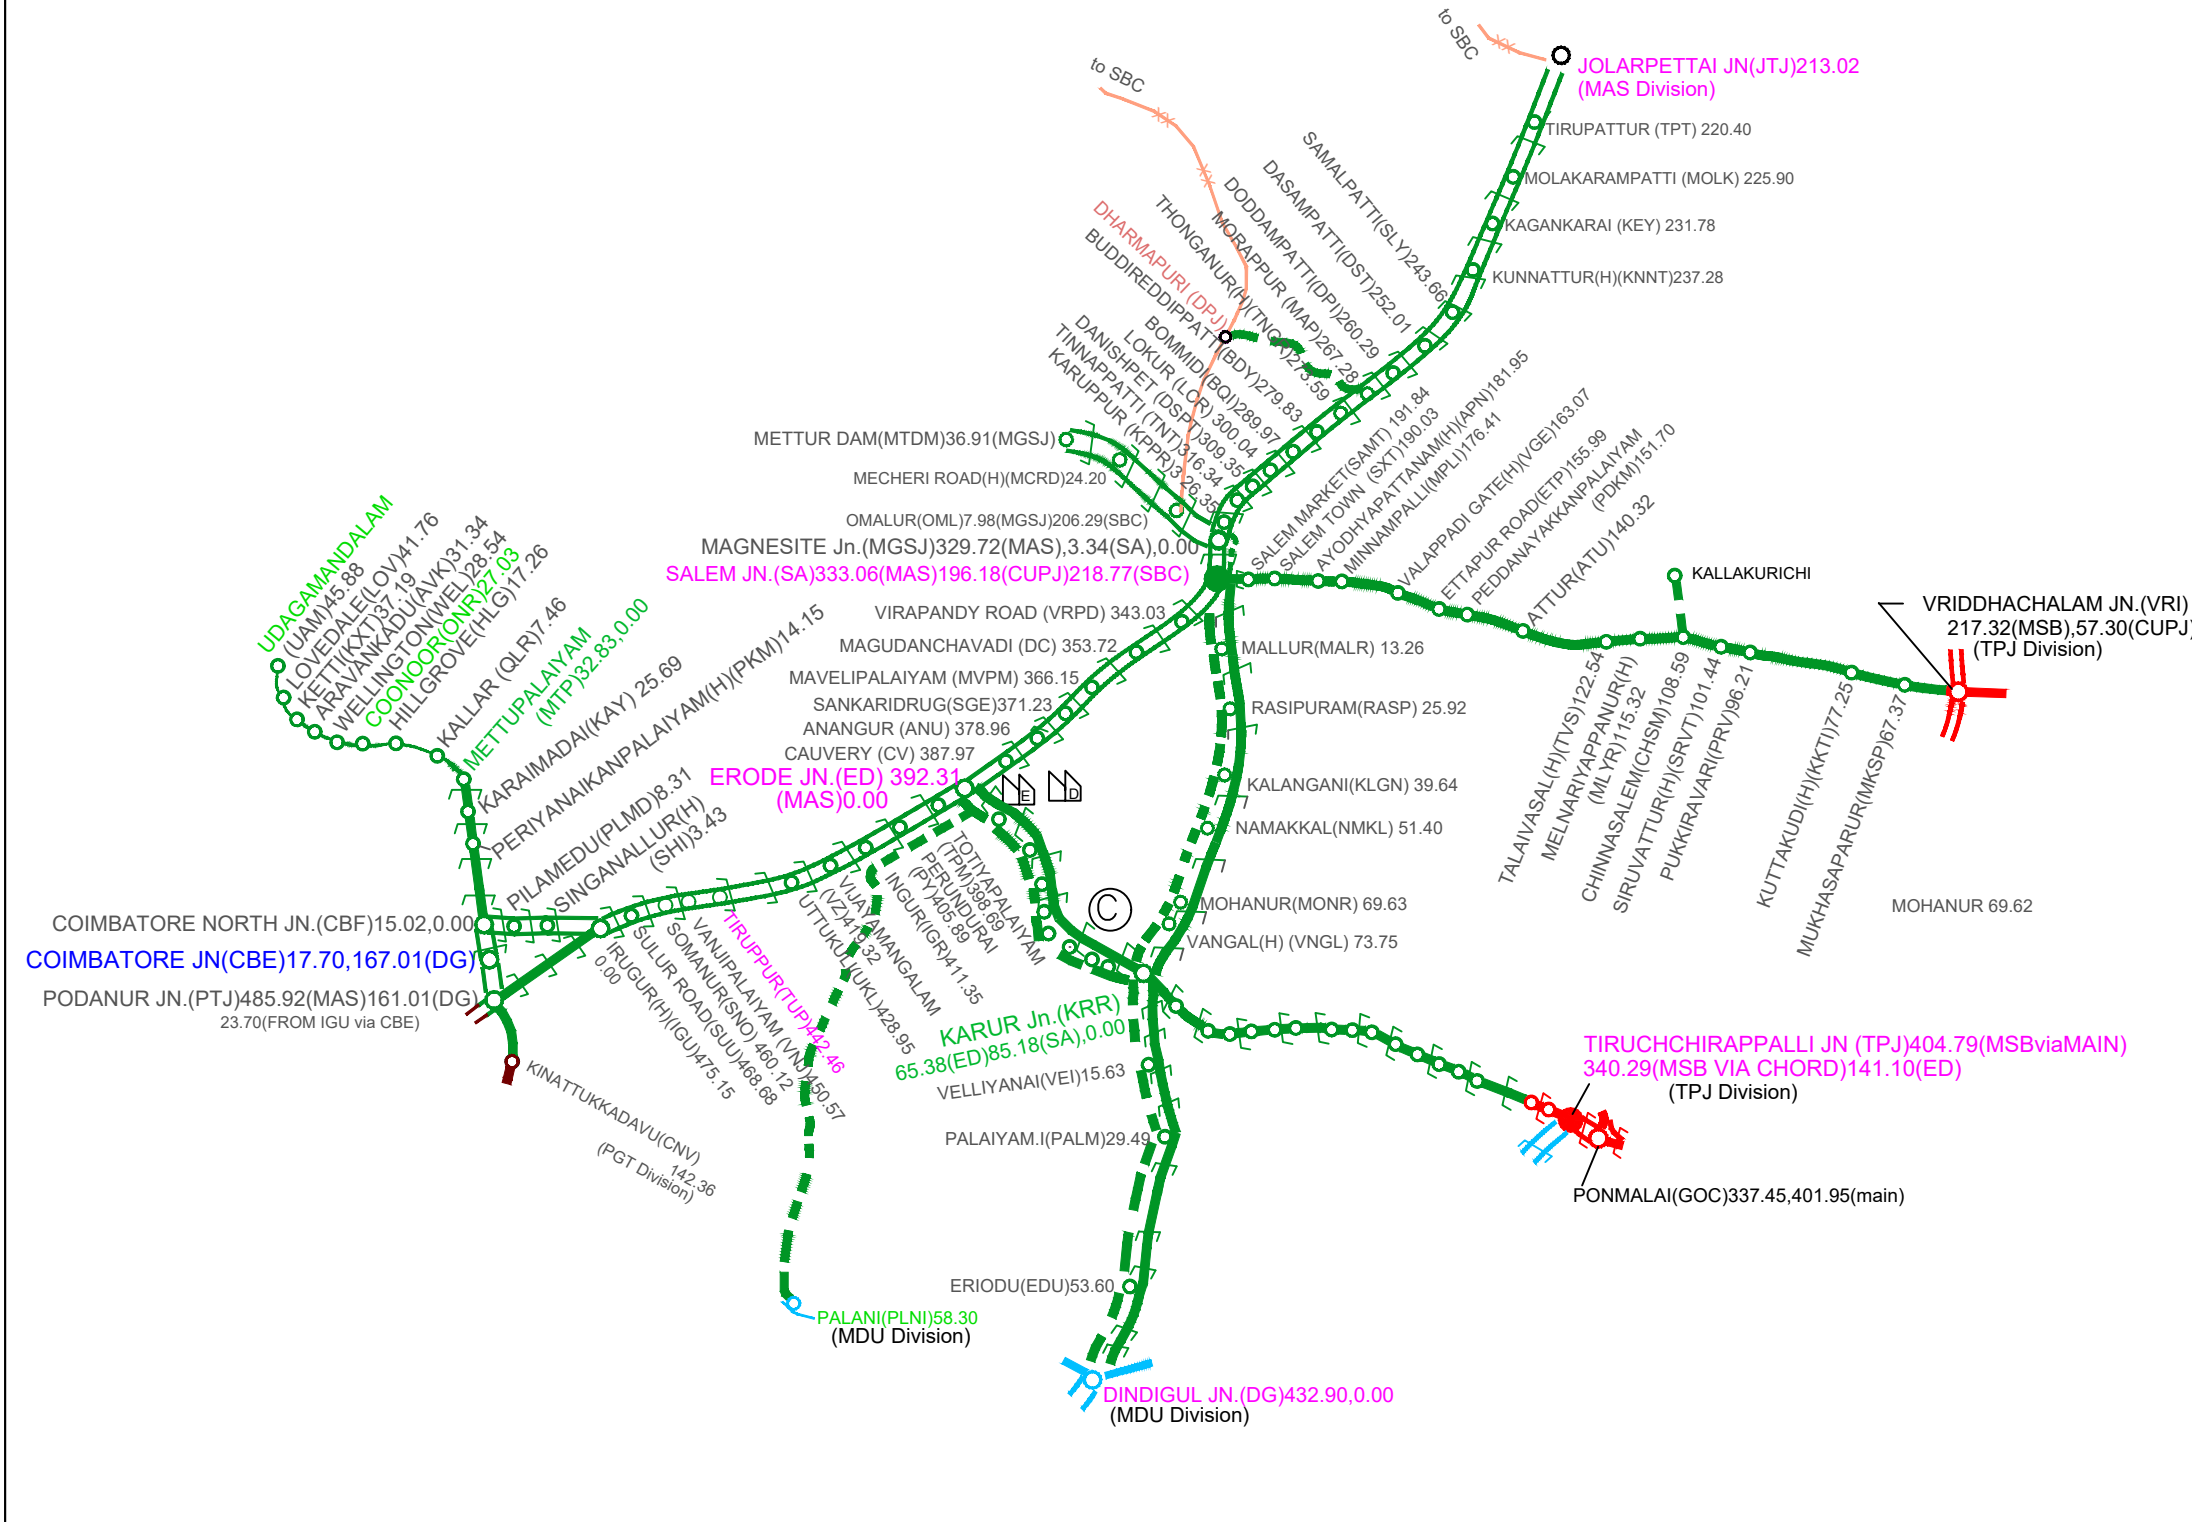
to SBC
JOLARPETTAI JN(JTJ)213.02
(MAS Division)
to SBC
TIRUPATTUR (TPT) 220.40
MOLAKARAMPATTI (MOLK) 225.90
KAGANKARAI (KEY) 231.78
KUNNATTUR(H)(KNNT)237.28
SAMALPATTI(SLY)243.66
DASAMPATTI(DST)252.01
DODDAMPATTI(DPI)260.29
MORAPPUR (MAP)267.28
THONGANUR(H)(TNGR)273.59
DHARMAPURI (DPJ)
BUDDIREDDIPPATTI(BDY)279.83
BOMMIDI(BQI)289.97
LOKUR (LOR) 300.04
DANISHPET (DSPT)309.35
TINNAPPATTI (TNT)316.34
KARUPPUR (KPPR)326.35
METTUR DAM(MTDM)36.91(MGSJ)
MECHERI ROAD(H)(MCRD)24.20
OMALUR(OML)7.98(MGSJ)206.29(SBC)
MAGNESITE Jn.(MGSJ)329.72(MAS),3.34(SA),0.00
SALEM JN.(SA)333.06(MAS)196.18(CUPJ)218.77(SBC)
SALEM MARKET(SAMT) 191.84
SALEM TOWN (SXT)190.03
AYODHYAPATTANAM(H)(APN)181.95
MINNAMPALLI(MPLI)176.41
VALAPPADI GATE(H)(VGE)163.07
ETTAPUR ROAD(ETP)155.99
PEDDANAYAKKANPALAIYAM (PDKM)151.70
ATTUR(ATU)140.32
KALLAKURICHI
VRIDDHACHALAM JN.(VRI) 217.32(MSB),57.30(CUPJ) (TPJ Division)
VIRAPANDY ROAD (VRPD) 343.03
MAGUDANCHAVADI (DC) 353.72
MAVELIPALAIYAM (MVPM) 366.15
SANKARIDRUG(SGE)371.23
ANANGUR (ANU) 378.96
CAUVERY (CV) 387.97
ERODE JN.(ED) 392.31 (MAS)0.00
MALLUR(MALR) 13.26
RASIPURAM(RASP) 25.92
KALANGANI(KLGN) 39.64
NAMAKKAL(NMKL) 51.40
MOHANUR(MONR) 69.63
VANGAL(H) (VNGL) 73.75
TALAIVASAL(H)(TVS)122.54
MELNARIYAPPANUR(H) (MLYR)115.32
CHINNASALEM(CHSM)108.59
SIRUVATTUR(H)(SRVT)101.44
PUKKIRAVARI(PRV)96.21
KUTTAKUDI(H)(KKTI)77.25
MUKHASAPARUR(MKSP)67.37
MOHANUR 69.62
UDAGAMANDALAM (UAM)45.88
LOVEDALE(LOV)41.76
KETTI(KXT)37.19
ARAVANKADU(AVK)31.34
WELLINGTON(WEL)28.54
COONOOR(ONR)27.03
HILLGROVE(HLG)17.26
KALLAR (QLR)7.46
METTUPALAIYAM (MTP)32.83,0.00
KARAIMADAI(KAY) 25.69
PERIYANAIKANPALAIYAM(H)(PKM)14.15
PILAMEDU(PLMD)8.31
SINGANALLUR(H) (SHI)3.43
COIMBATORE NORTH JN.(CBF)15.02,0.00
COIMBATORE JN(CBE)17.70,167.01(DG)
PODANUR JN.(PTJ)485.92(MAS)161.01(DG)
23.70(FROM IGU via CBE)
KINATTUKKADAVU(CNV) 142.36
(PGT Division)
0.00
IRUGUR(H)(IGU)475.15
SULUR ROAD(SUU)468.68
SOMANUR(SNO) 460.12
VANJIPALAIYAM (VNJ)450.57
TIRUPPUR(TUP)442.46
UTTUKULI(UKL)428.95
VIJAYAMANGALAM (VZ)419.32
INGUR(IGR)411.35
PERUNDURAI (PY)405.89
TOTIYAPALAIYAM (TPM)398.69
E
D
Ⓒ
KARUR Jn.(KRR) 65.38(ED)85.18(SA),0.00
VELLIYANAI(VEI)15.63
PALAIYAM.I(PALM)29.49
ERIODU(EDU)53.60
PALANI(PLNI)58.30
(MDU Division)
DINDIGUL JN.(DG)432.90,0.00
(MDU Division)
TIRUCHCHIRAPPALLI JN (TPJ)404.79(MSBviaMAIN) 340.29(MSB VIA CHORD)141.10(ED)
(TPJ Division)
PONMALAI(GOC)337.45,401.95(main)